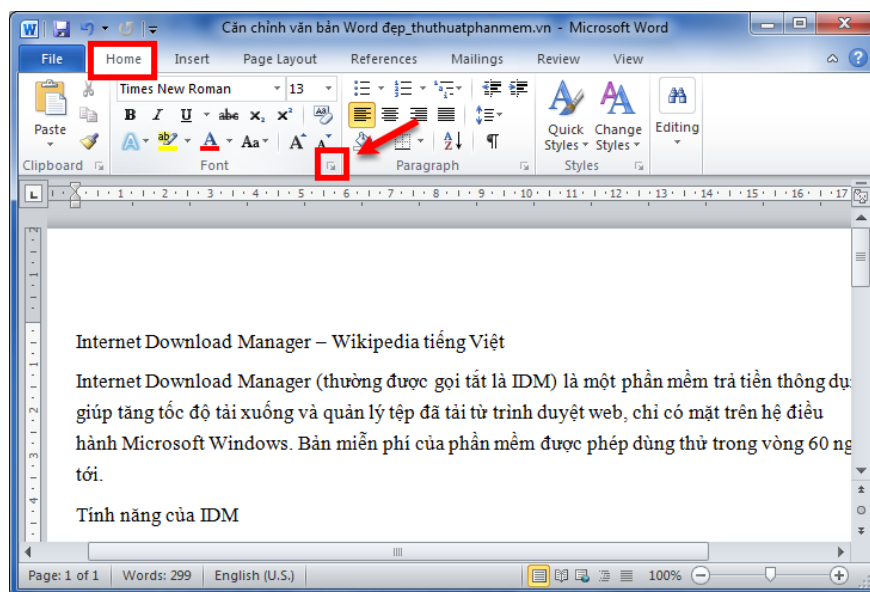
Căn chỉnh văn bản Word đẹp_thuthuatphanmem.vn - Microsoft Word

File Home Insert Page Layout References Mailings Review View

Times New Roman 13

B I U abc $x_2$ $x^2$

A Aa A A

Paste

Clipboard Font Paragraph Styles

Quick Styles Change Styles Editing

Internet Download Manager – Wikipedia tiếng Việt

Internet Download Manager (thường được gọi tắt là IDM) là một phần mềm trả tiền thông dụ giúp tăng tốc độ tải xuống và quản lý tệp đã tải từ trình duyệt web, chỉ có mặt trên hệ điều hành Microsoft Windows. Bản miễn phí của phần mềm được phép dùng thử trong vòng 60 ng tới.

Tính năng của IDM

Page: 1 of 1 Words: 299 English (U.S.) 100%